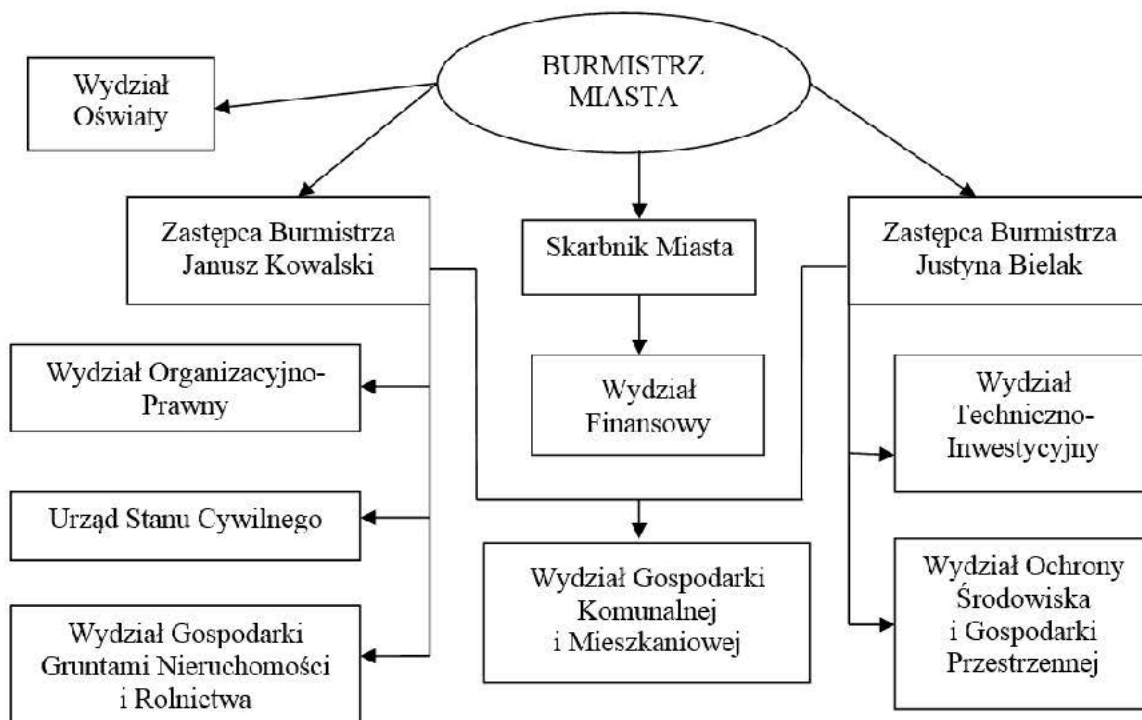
BURMISTRZ MIASTA

Wydział Oświaty

Zastępca Burmistrza Janusz Kowalski

Skarbnik Miasta

Zastępca Burmistrza Justyna Bielak

Wydział Organizacyjno-Prawny

Wydział Finansowy

Wydział Techniczno-Inwestycyjny

Urząd Stanu Cywilnego

Wydział Gospodarki Komunalnej i Mieszkaniowej

Wydział Ochrony Środowiska i Gospodarki Przestrzennej

Wydział Gospodarki Gruntami Nieruchomości i Rolnictwa